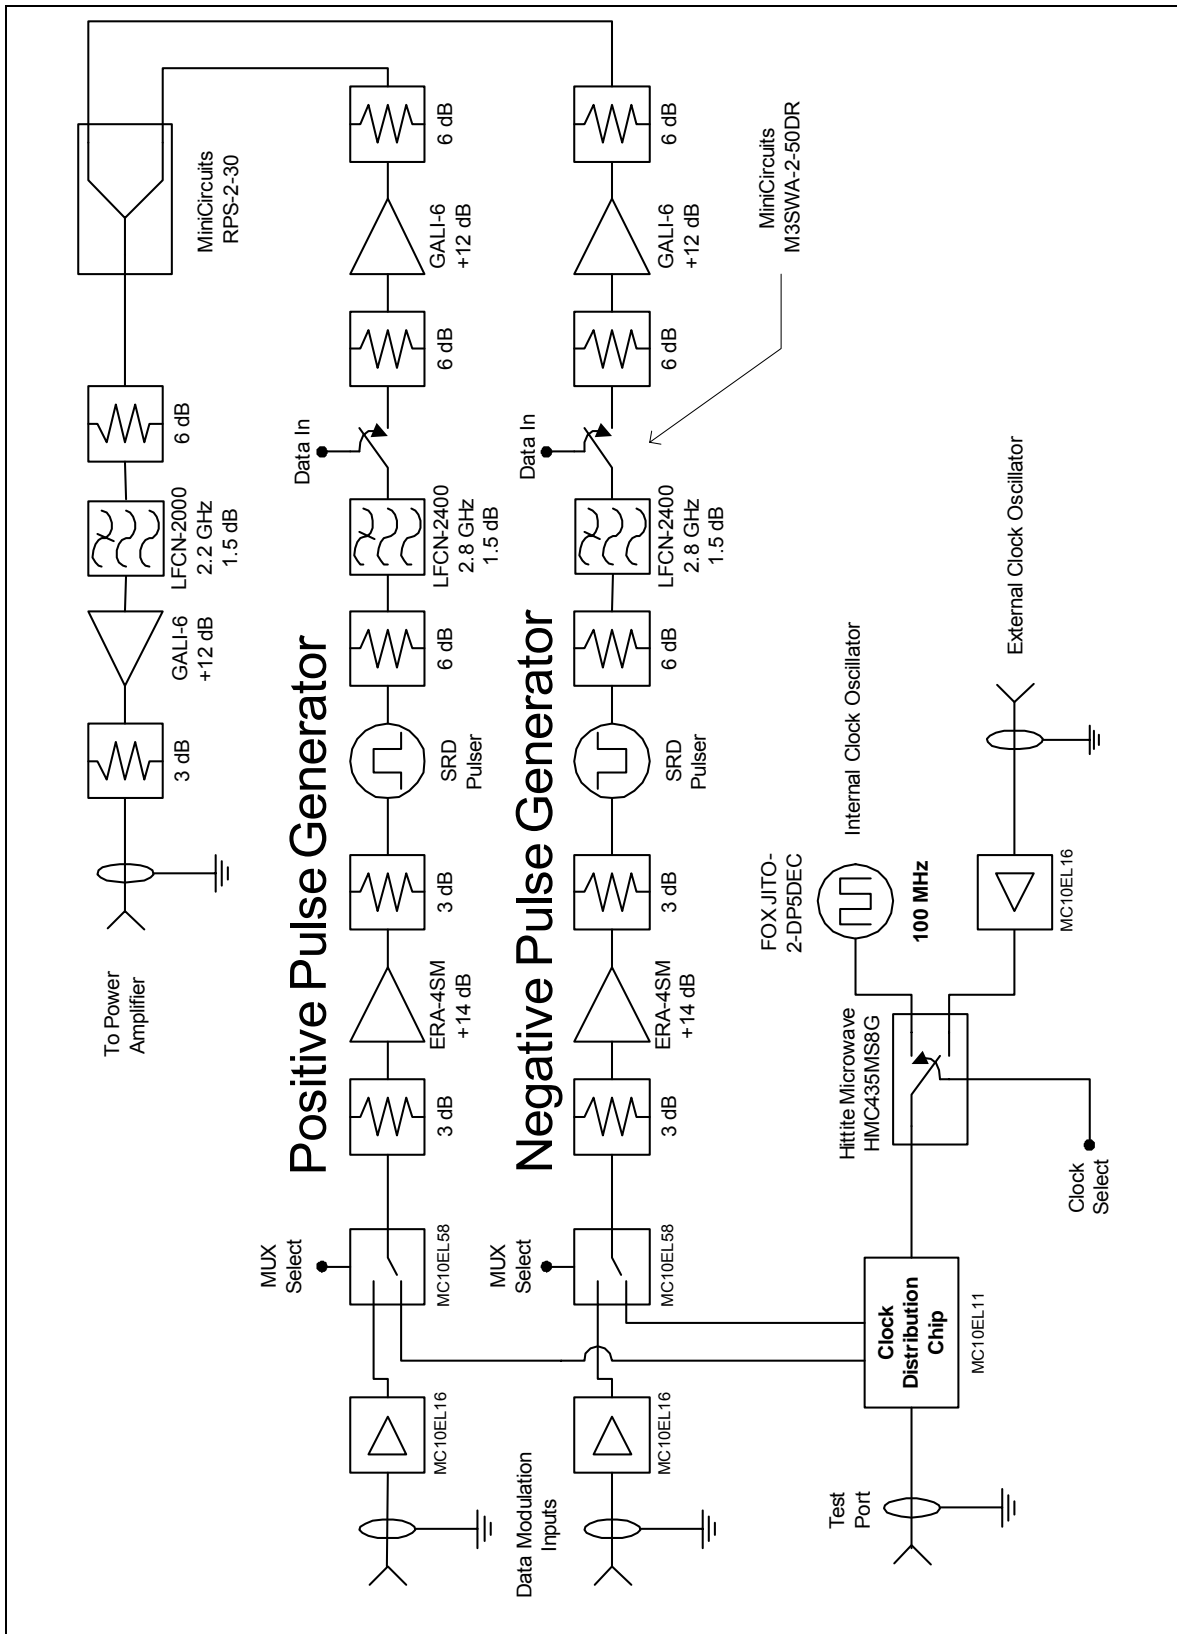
MiniCircuits
RPS-2-30

6 dB
GALI-6
+12 dB
6 dB
Data In
LFCN-2400
2.8 GHz
1.5 dB
6 dB
SRD
Pulser
3 dB
ERA-4SM
+14 dB
3 dB
MUX
Select
MC10EL58
MC10EL16

Positive Pulse Generator

6 dB
GALI-6
+12 dB
6 dB
Data In
LFCN-2400
2.8 GHz
1.5 dB
6 dB
SRD
Pulser
3 dB
ERA-4SM
+14 dB
3 dB
MUX
Select
MC10EL58
MC10EL16

Negative Pulse Generator

MiniCircuits
M3SWA-2-50DR

6 dB
LFCN-2000
2.2 GHz
1.5 dB
GALI-6
+12 dB
3 dB
To Power
Amplifier

Data Modulation
Inputs

Internal Clock Oscillator
FOX JITO-
2-DP5DEC
100 MHz

External Clock Oscillator
MC10EL16

Hittite Microwave
HMC435MS8G
Clock
Select

Clock
Distribution
Chip
MC10EL11

Test
Port